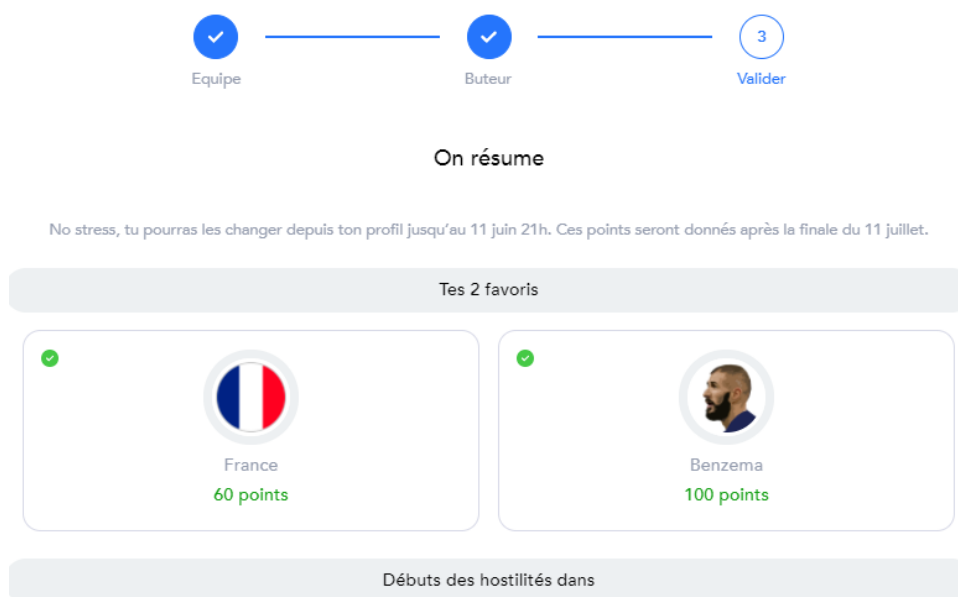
Equipe

Buteur

3

Valider

On résume

No stress, tu pourras les changer depuis ton profil jusqu'au 11 juin 21h. Ces points seront donnés après la finale du 11 juillet.

Tes 2 favoris

France
60 points

Benzema
100 points

Débuts des hostilités dans